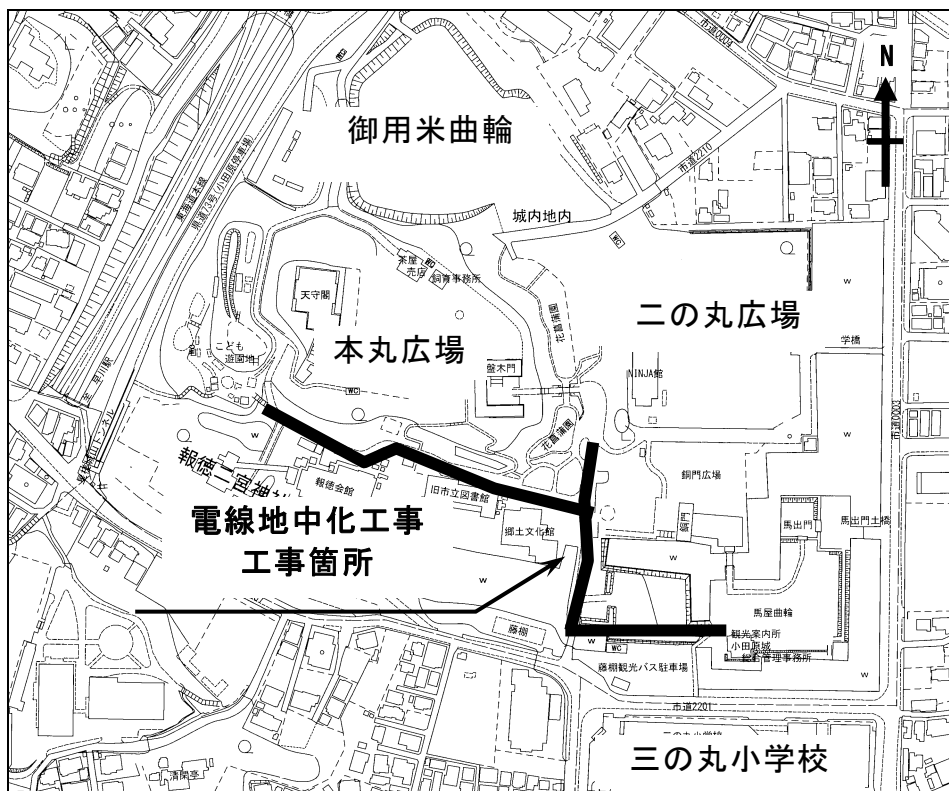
N

御用米曲輪

市道2210

城内地内

茶屋 売店

飼育事務所

天守閣

二の丸広場

学橋

こども 遊園地

本丸広場

常盤木門

NINJA館

花菖蒲園

WC

報徳二宮神社

報徳会館

旧市立図書館

銅門広場

銅門

馬出門

馬出門土橋

電線地中化工事

工事箇所

郷土文化館

馬屋曲輪

藤棚

WC

観光案内所

小田原城 総合管理事務所

藤棚観光バス駐車場

市道2201

二の丸小学校

三の丸小学校

小田原駅

東海道本線

清閑亭